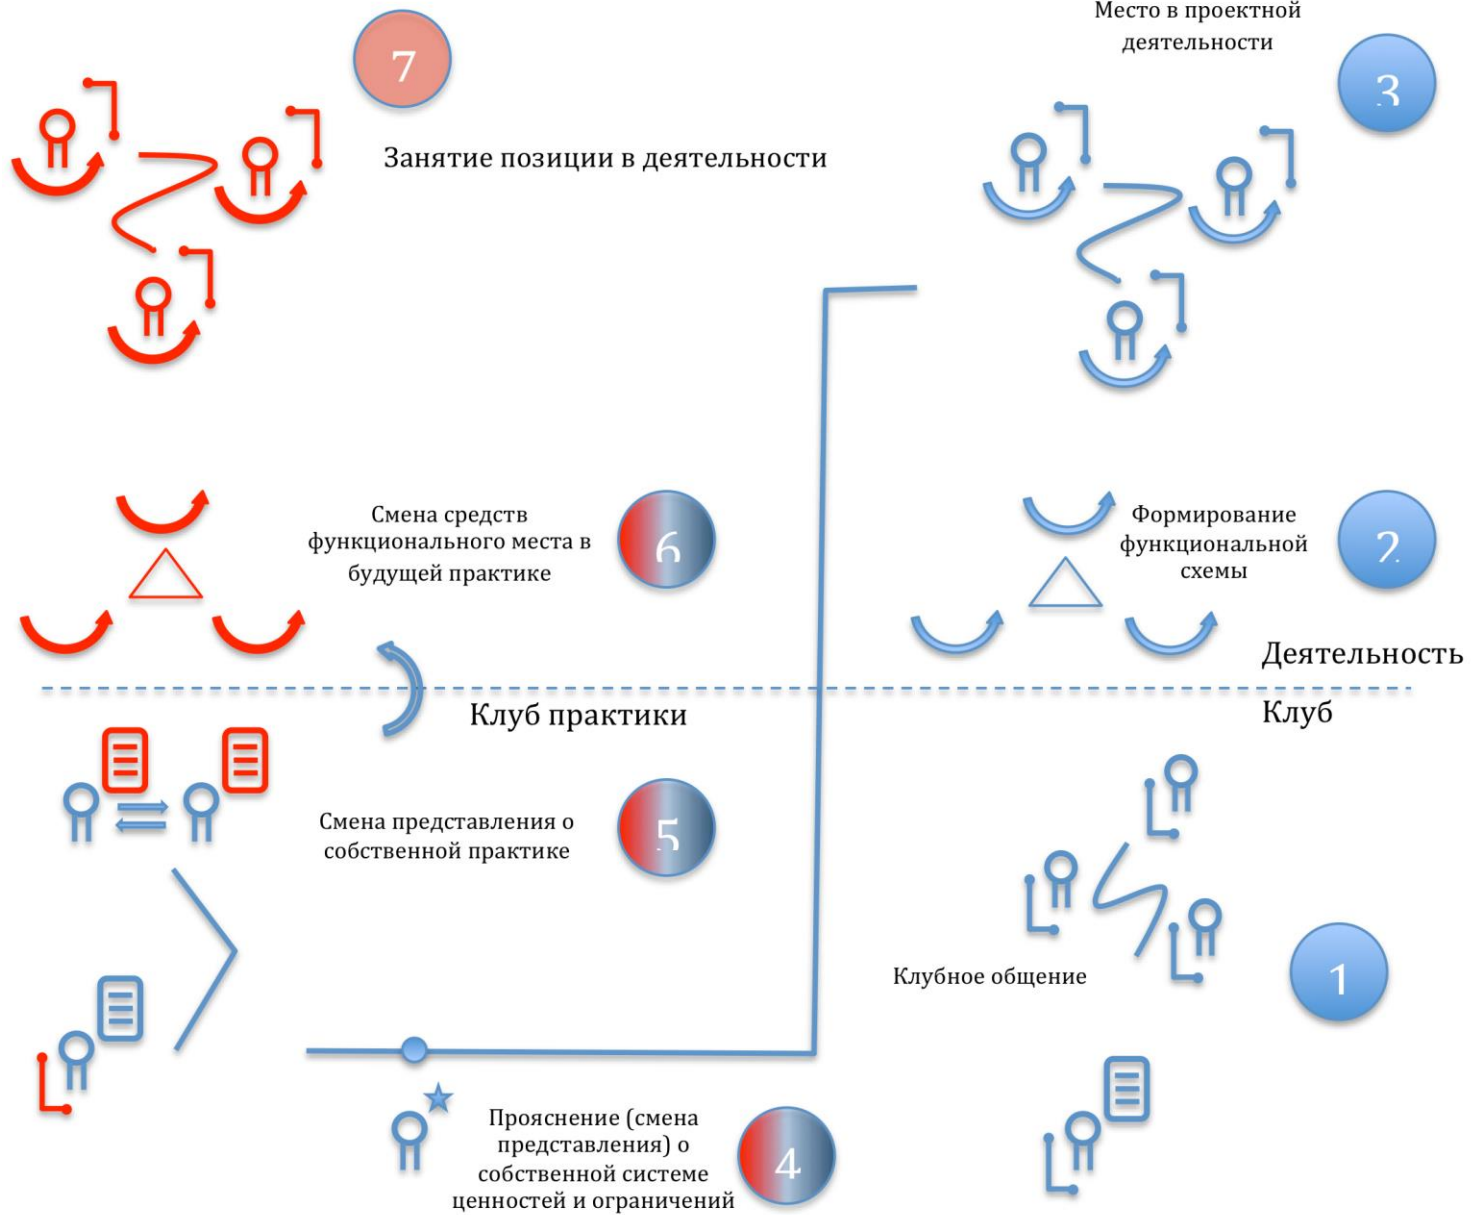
7

Занятие позиции в деятельности

Место в проектной деятельности

3

Смена средств функционального места в будущей практике

6

Формирование функциональной схемы

2

Деятельность

Клуб практики

Клуб

Смена представления о собственной практике

5

Клубное общение

1

Прояснение (смена представления) о собственной системе ценностей и ограничений

4